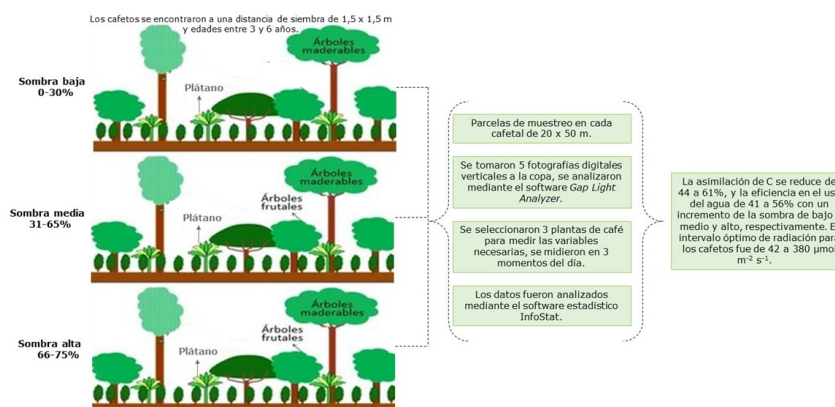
Los cafetos se encontraron a una distancia de siembra de 1,5 x 1,5 m y edades entre 3 y 6 años.

Sombra baja
0-30%

Árboles maderables

Plátano

Sombra media
31-65%

Árboles maderables

Árboles frutales

Plátano

Sombra alta
66-75%

Árboles maderables

Árboles frutales

Plátano

Parcelas de muestreo en cada cafetal de 20 x 50 m.

Se tomaron 5 fotografías digitales verticales a la copa, se analizaron mediante el software *Gap Light Analyzer*.

Se seleccionaron 3 plantas de café para medir las variables necesarias, se midieron en 3 momentos del día.

Los datos fueron analizados mediante el software estadístico InfoStat.

La asimilación de C se reduce de 44 a 61%, y la eficiencia en el us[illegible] del agua de 41 a 56% con un incremento de la sombra de bajo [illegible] medio y alto, respectivamente. E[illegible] intervalo óptimo de radiación para los cafetos fue de 42 a 380 μmo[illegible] $m^{-2}$ $s^{-1}$.